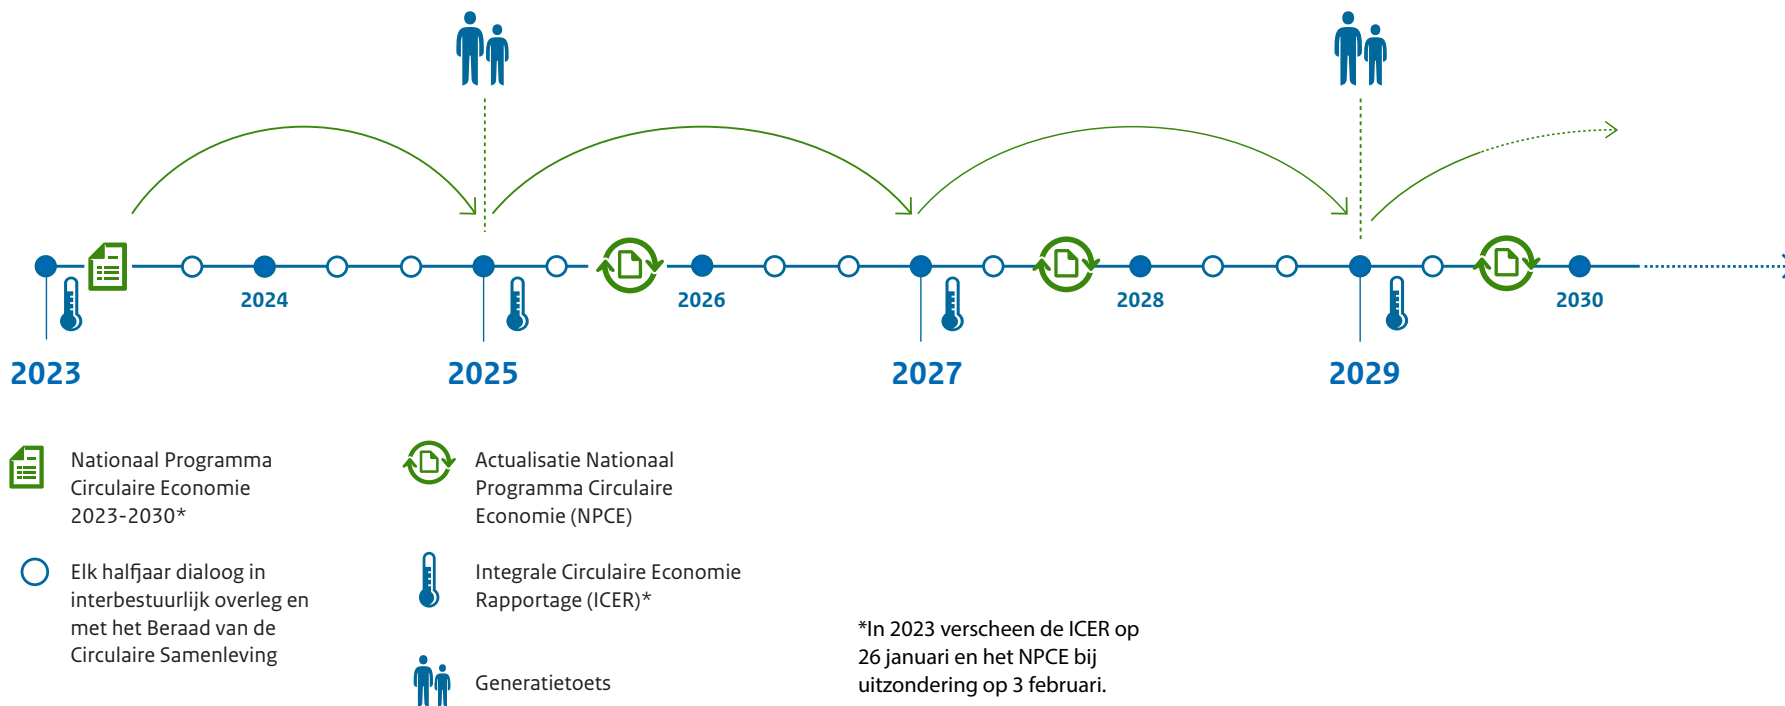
2024

2026

2028

2030

2023

2025

2027

2029

Nationaal Programma Circulaire Economie 2023-2030*

Elk halfjaar dialoog in interbestuurlijk overleg en met het Beraad van de Circulaire Samenleving

Actualisatie Nationaal Programma Circulaire Economie (NPCE)

Integrale Circulaire Economie Rapportage (ICER)*

Generatietoets

*In 2023 verscheen de ICER op 26 januari en het NPCE bij uitzondering op 3 februari.